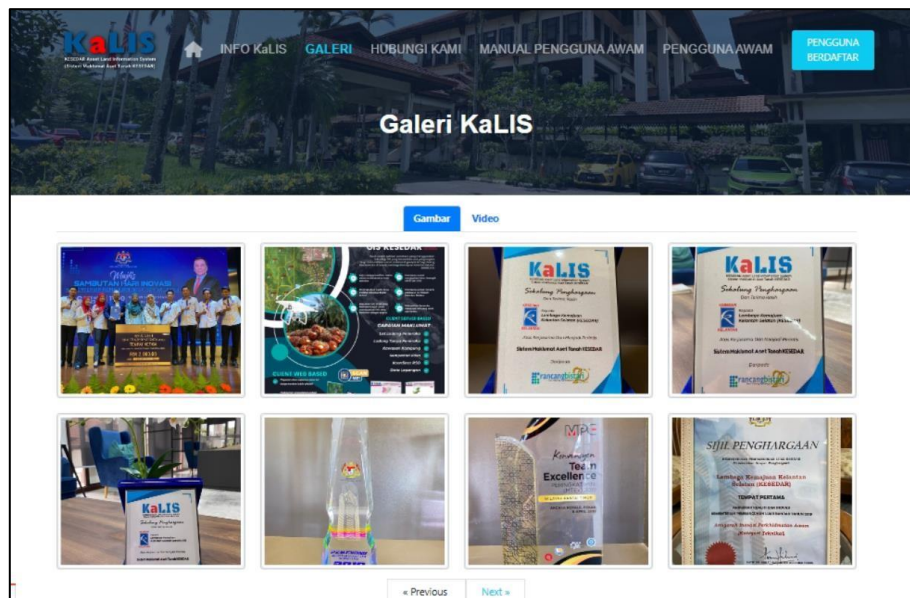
KaLIS
KESEDAR Asset Land Information System
(Sistem Maklumat Aset Tanah KESEDAR)

INFO KaLIS GALERI HUBUNGI KAMI MANUAL PENGGUNA AWAM PENGGUNA AWAM PENGGUNA BERDAFTAR

Galeri KaLIS

Gambar Video

Majlis SAMBUTAN HARI INOVASI

GIS KESEDAR

CLIENT WEB BASED

CARIAN MAKLUMAT

KaLIS
Sekalung Penghargaan
Sistem Maklumat Aset Tanah KESEDAR
rancangkan

KaLIS
Sekalung Penghargaan
Sistem Maklumat Aset Tanah KESEDAR
rancangkan

KaLIS
Sekalung Penghargaan

MPC
Team Excellence

SIJIL PENGHARGAAN
Lembaga Kemajuan Kelantan Selatan (KESEDAR)
TEMPAT PERTAMA

« Previous Next »